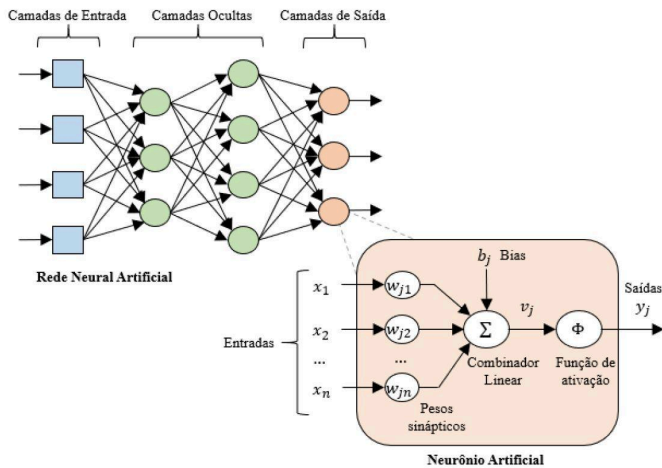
Camadas de Entrada

Camadas Ocultas

Camadas de Saída

Rede Neural Artificial

$b_j$ Bias

Entradas

$x_1$

$x_2$

...

$x_n$

$w_{j1}$

$w_{j2}$

...

$w_{jn}$

$\Sigma$

$v_j$

$\Phi$

Saídas

$y_j$

Combinador Linear

Função de ativação

Pesos sinápticos

Neurônio Artificial